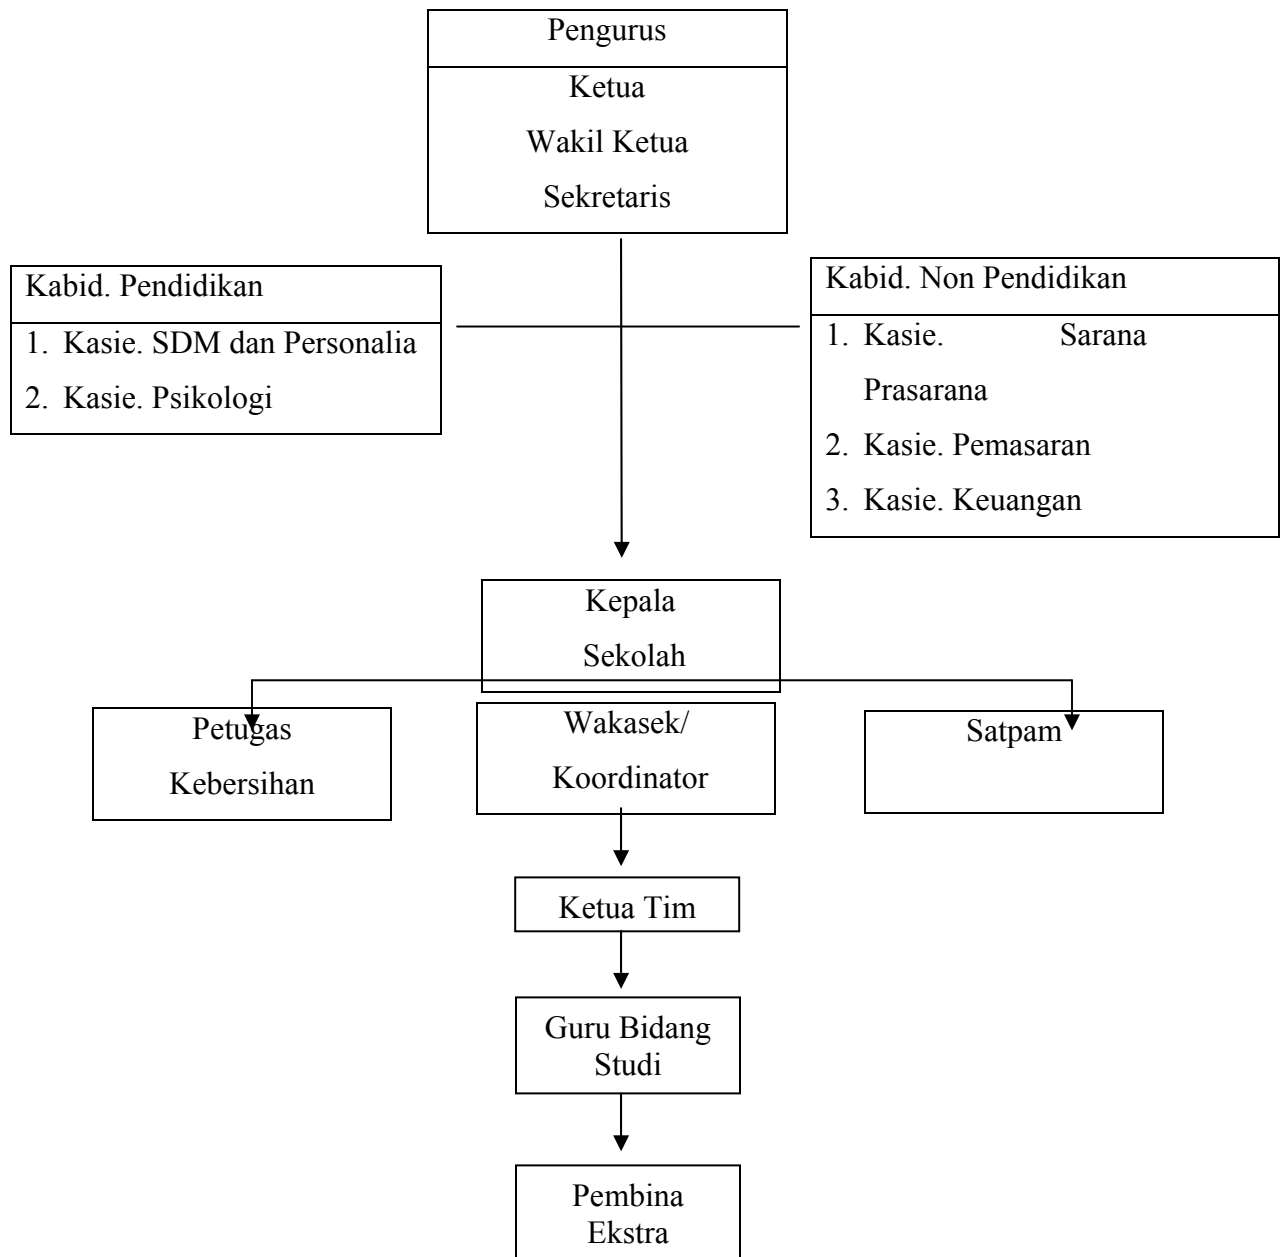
Pengurus

Ketua

Wakil Ketua

Sekretaris

Kabid. Pendidikan

1. Kasie. SDM dan Personalia
2. Kasie. Psikologi

Kabid. Non Pendidikan

1. Kasie. Sarana Prasarana
2. Kasie. Pemasaran
3. Kasie. Keuangan

Kepala Sekolah

Petugas Kebersihan

Wakasek/ Koordinator

Satpam

Ketua Tim

Guru Bidang Studi

Pembina Ekstra